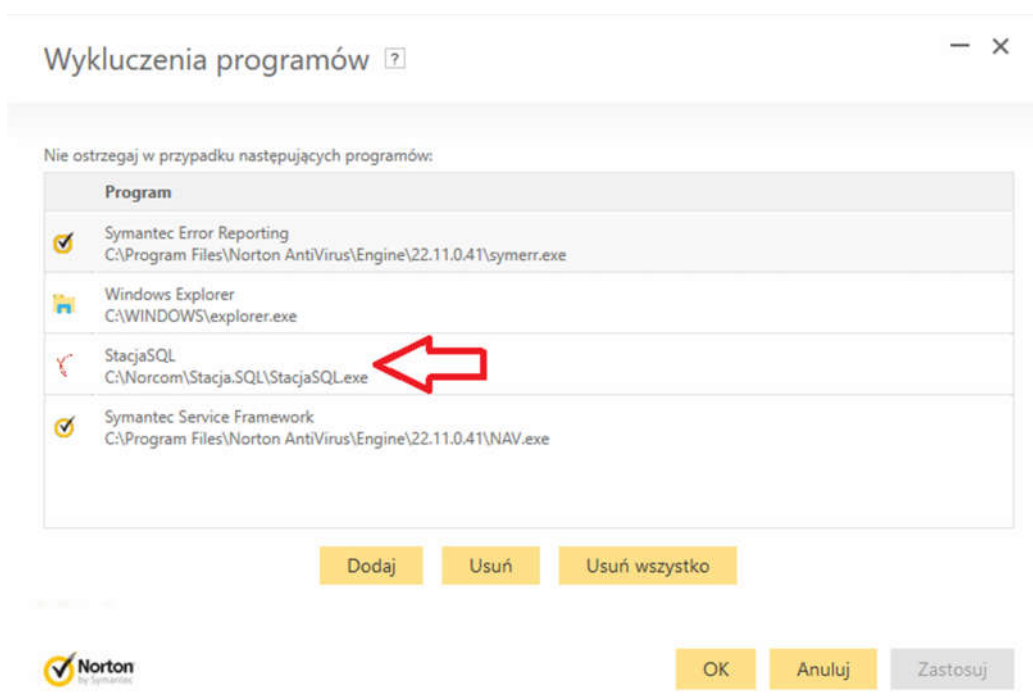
Wykluczenia programów ?

— ×

Nie ostrzegaj w przypadku następujących programów:

| | Program |
|---|---|
| | Symantec Error Reporting<br>C:\Program Files\Norton AntiVirus\Engine\22.11.0.41\symerr.exe |
| | Windows Explorer<br>C:\WINDOWS\explorer.exe |
| | StacjaSQL<br>C:\Norcom\Stacja.SQL\StacjaSQL.exe |
| | Symantec Service Framework<br>C:\Program Files\Norton AntiVirus\Engine\22.11.0.41\NAV.exe |

Dodaj Usuń Usuń wszystko

Norton by Symantec

OK Anuluj Zastosuj